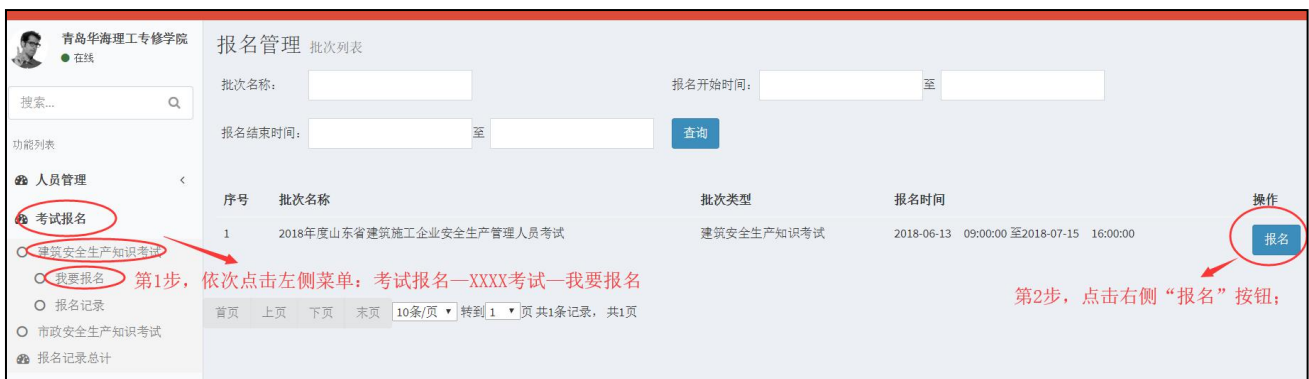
青岛华海理工专修学院
● 在线

搜索...

功能列表

人员管理 <

考试报名

建筑安全生产知识考试

我要报名

报名记录

市政安全生产知识考试

报名记录总计

报名管理 批次列表

批次名称：

报名开始时间： 至

报名结束时间： 至

查询

| 序号 | 批次名称 | 批次类型 | 报名时间 | 操作 |
|---|---|---|---|---|
| 1 | 2018年度山东省建筑施工企业安全生产管理人员考试 | 建筑安全生产知识考试 | 2018-06-13 09:00:00 至2018-07-15 16:00:00 | 报名 |

首页 上页 下页 末页 10条/页 ▾ 转到 1 ▾ 页 共1条记录，共1页

第1步，依次点击左侧菜单：考试报名—XXXX考试—我要报名

第2步，点击右侧“报名”按钮；